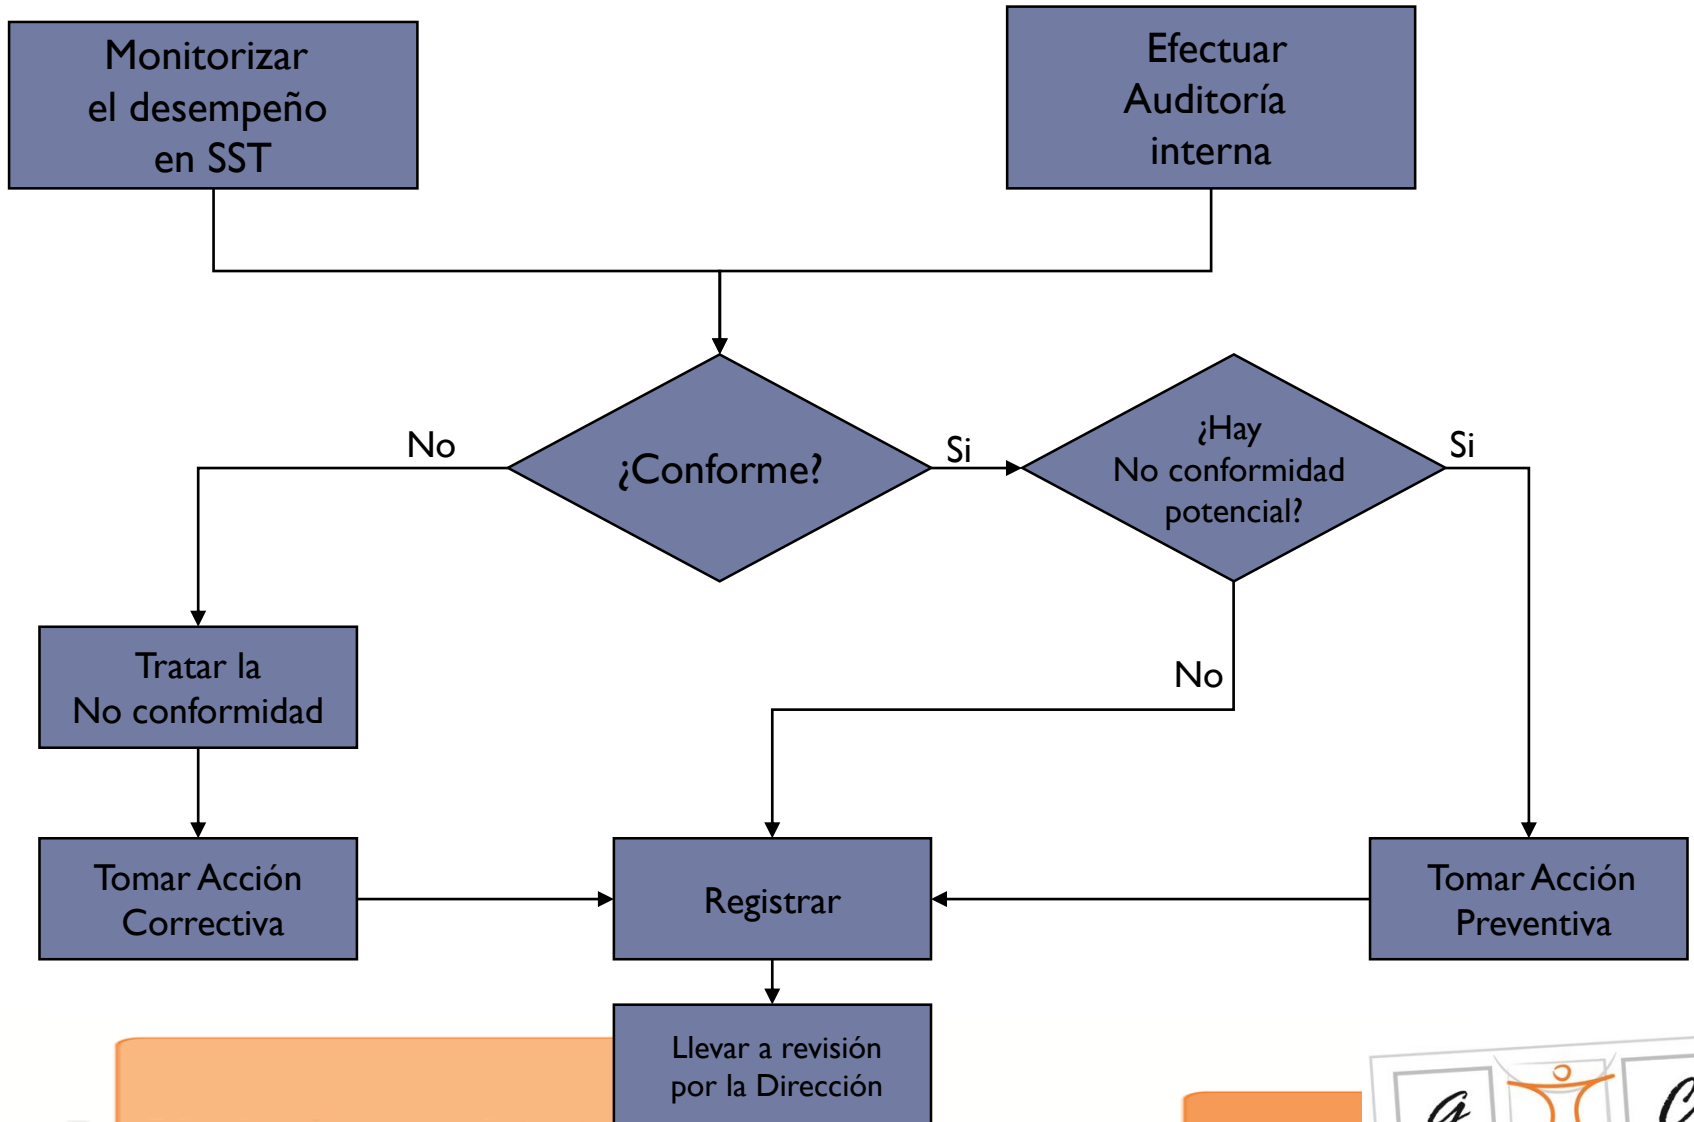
Monitorizar el desempeño en SST

Efectuar Auditoría interna

No

¿Conforme?

Si

¿Hay No conformidad potencial?

Si

Tratar la No conformidad

No

Tomar Acción Correctiva

Registrar

Tomar Acción Preventiva

Llevar a revisión por la Dirección